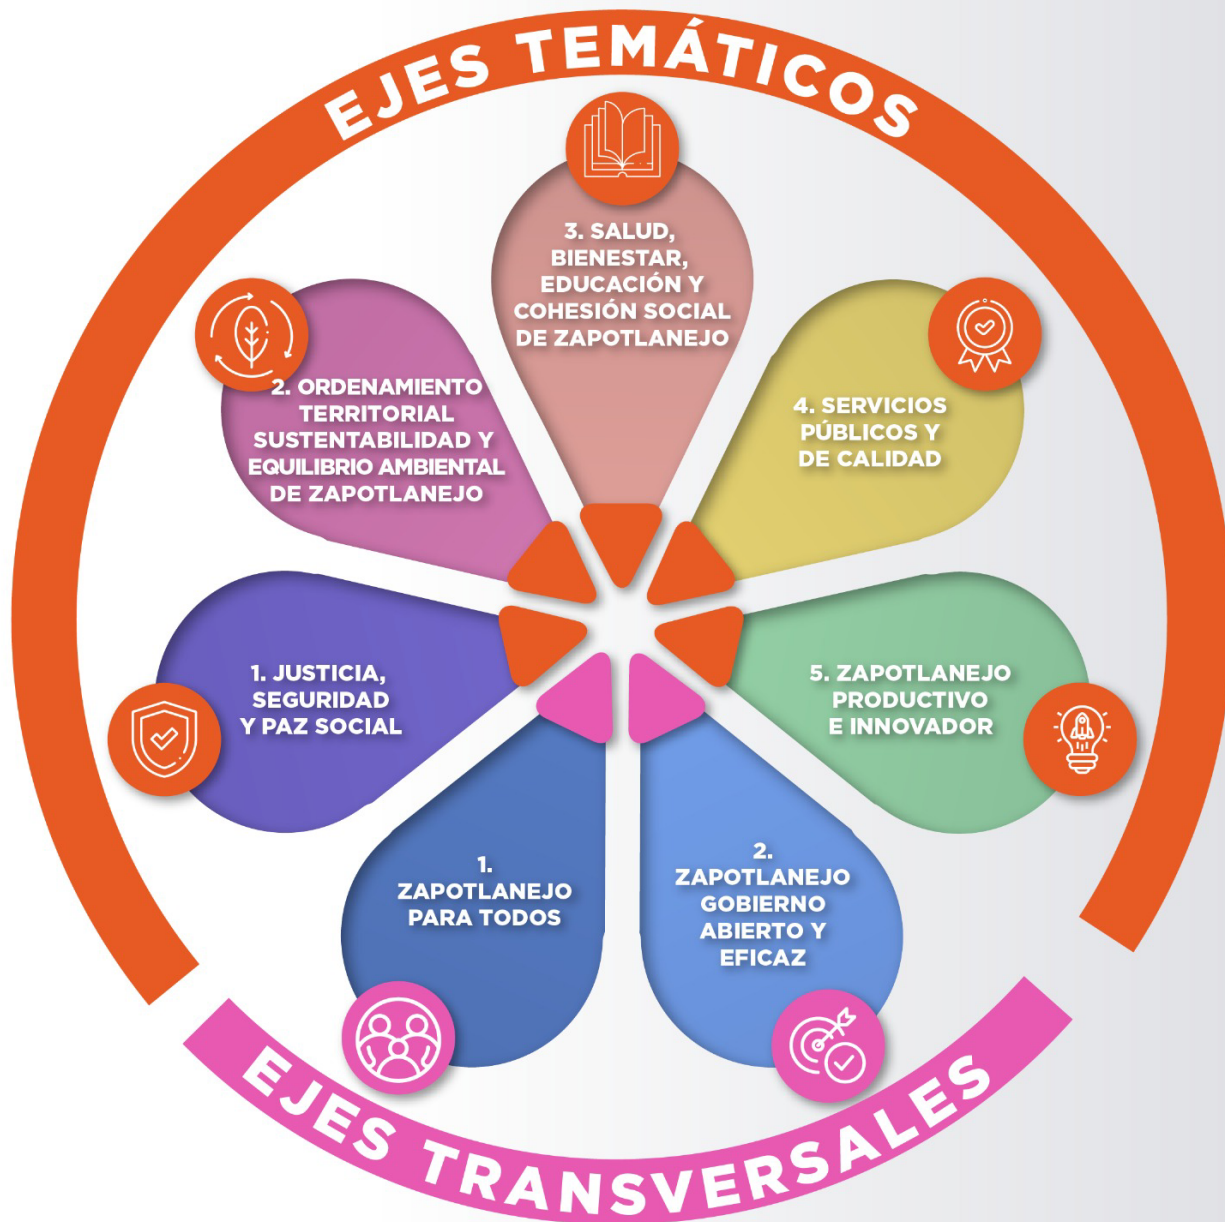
EJES TEMÁTICOS

3. SALUD, BIENESTAR, EDUCACIÓN Y COHESIÓN SOCIAL DE ZAPOTLANEJO

2. ORDENAMIENTO TERRITORIAL SUSTENTABILIDAD Y EQUILIBRIO AMBIENTAL DE ZAPOTLANEJO

4. SERVICIOS PÚBLICOS Y DE CALIDAD

1. JUSTICIA, SEGURIDAD Y PAZ SOCIAL

5. ZAPOTLANEJO PRODUCTIVO E INNOVADOR

1. ZAPOTLANEJO PARA TODOS

2. ZAPOTLANEJO GOBIERNO ABIERTO Y EFICAZ

EJES TRANSVERSALES